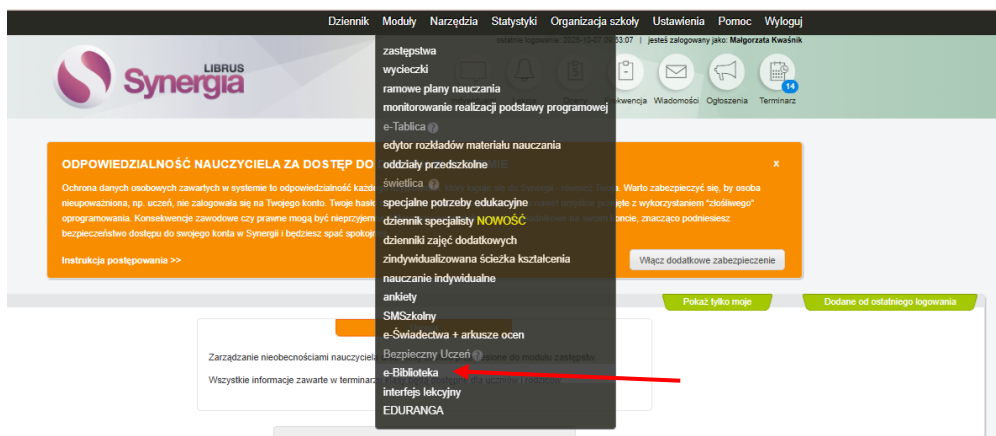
Dziennik Moduły Narzędzia Statystyki Organizacja szkoły Ustawienia Pomoc Wyloguj

ostatnie logowanie: 2020-10-07 09:53:07 | jesteś zalogowany jako: Małgorzata Kwaśnik

LIBRUS Synergia

zastępstwa
wycieczki
ramowe plany nauczania
monitorowanie realizacji podstawy programowej
e-Tablica
edytor rozkładów materiału nauczania
oddziały przedszkolne
świetlica
specjalne potrzeby edukacyjne
dziennik specjalisty NOWOŚĆ
dzienniki zajęć dodatkowych
zindywidualizowana ścieżka kształcenia
nauczanie indywidualne
ankiety
SMSzkolny
e-Świadectwa + arkusze ocen
Bezpieczny Uczeń
e-Biblioteka
interfejs lekcyjny
EDURANGA

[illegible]kwencja Wiadomości Ogłoszenia Terminarz 14

ODPOWIEDZIALNOŚĆ NAUCZYCIELA ZA DOSTĘP DO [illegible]MIE x

Ochrona danych osobowych zawartych w systemie to odpowiedzialność każde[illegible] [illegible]rowy bypass do do Synergii - hasło i Tesla. Warto zabezpieczyć się, by osoba nieupoważniona, np. uczeń, nie zalogowała się na Twojego konto. Twoje hasło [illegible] przyjęte z wykorzystaniem "złośliwego" oprogramowania. Konsekwencje zawodowe czy prawne mogą być nieprzyjem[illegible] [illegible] na swoim koncie, znacząco podniesiesz bezpieczeństwo dostępu do swojego konta w Synergii i będziesz spać spokoj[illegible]

Instrukcja postępowania >>

Włącz dodatkowe zabezpieczenie

Pokaż tylko moje

Dodane od ostatniego logowania

Zarządzanie nieobecnościami nauczyciel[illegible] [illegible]one do modułu zastępstw.

Wszystkie informacje zawarte w terminarz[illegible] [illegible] dla uczniów i rodziców.